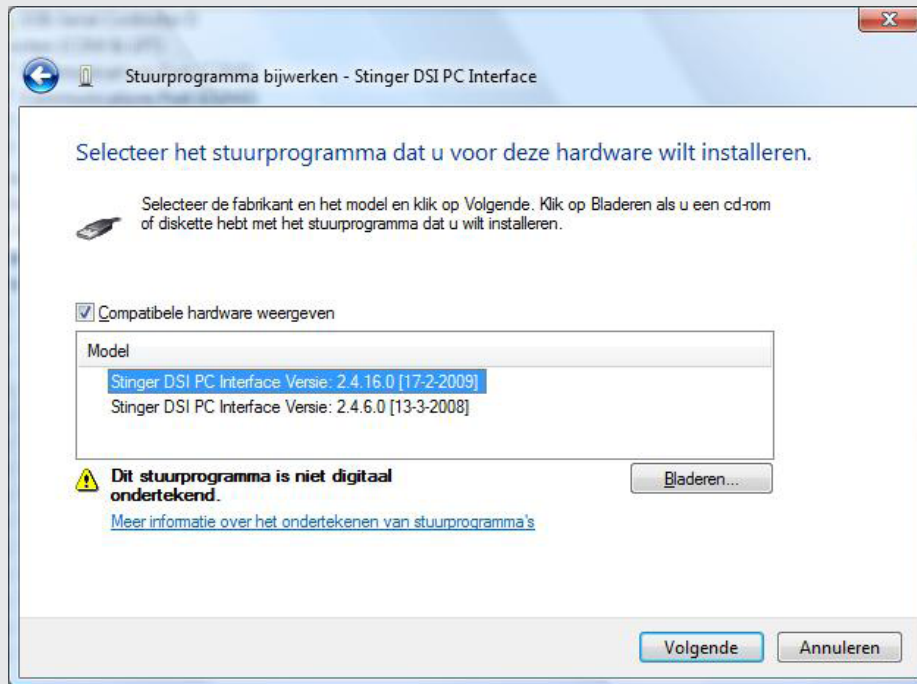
Stuurprogramma bijwerken - Stinger DSI PC Interface

Selecteer het stuurprogramma dat u voor deze hardware wilt installeren.

Selecteer de fabrikant en het model en klik op Volgende. Klik op Bladeren als u een cd-rom of diskette hebt met het stuurprogramma dat u wilt installeren.

Compatibele hardware weergeven

Model
Stinger DSI PC Interface Versie: 2.4.16.0 [17-2-2009]
Stinger DSI PC Interface Versie: 2.4.6.0 [13-3-2008]

Dit stuurprogramma is niet digitaal ondertekend.

Meer informatie over het ondertekenen van stuurprogramma's

Bladeren...

Volgende Annuleren